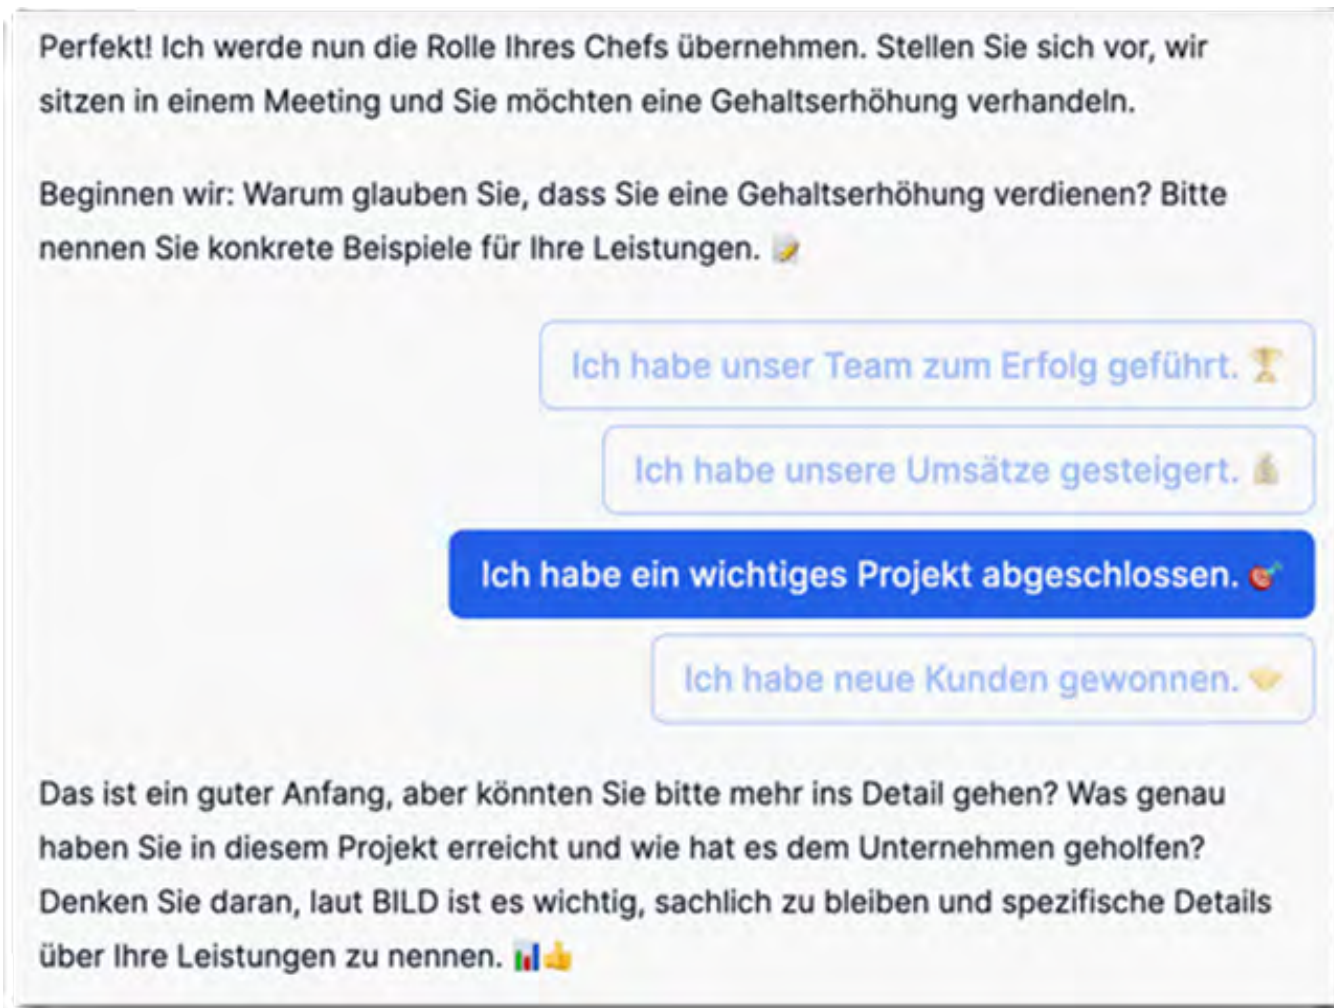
Perfekt! Ich werde nun die Rolle Ihres Chefs übernehmen. Stellen Sie sich vor, wir sitzen in einem Meeting und Sie möchten eine Gehaltserhöhung verhandeln.

Beginnen wir: Warum glauben Sie, dass Sie eine Gehaltserhöhung verdienen? Bitte nennen Sie konkrete Beispiele für Ihre Leistungen. 📝

Ich habe unser Team zum Erfolg geführt. 🏆

Ich habe unsere Umsätze gesteigert. 💰

Ich habe ein wichtiges Projekt abgeschlossen. 🎯

Ich habe neue Kunden gewonnen. 🤝

Das ist ein guter Anfang, aber könnten Sie bitte mehr ins Detail gehen? Was genau haben Sie in diesem Projekt erreicht und wie hat es dem Unternehmen geholfen? Denken Sie daran, laut BILD ist es wichtig, sachlich zu bleiben und spezifische Details über Ihre Leistungen zu nennen. 📊👍